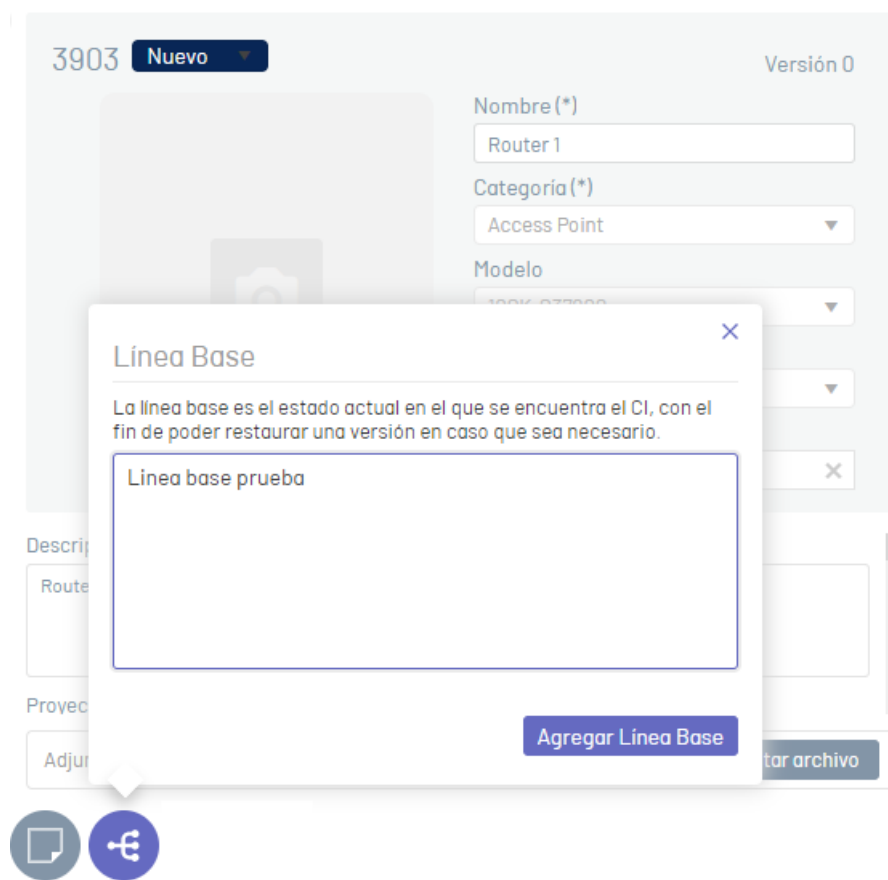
3903 Nuevo

Versión 0

Nombre (*)

Router 1

Categoría (*)

Access Point

Modelo

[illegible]

Línea Base

La línea base es el estado actual en el que se encuentra el CI, con el fin de poder restaurar una versión en caso que sea necesario.

Linea base prueba

Agregar Línea Base

Descrip

Route

Proyec

Adju

tar archivo